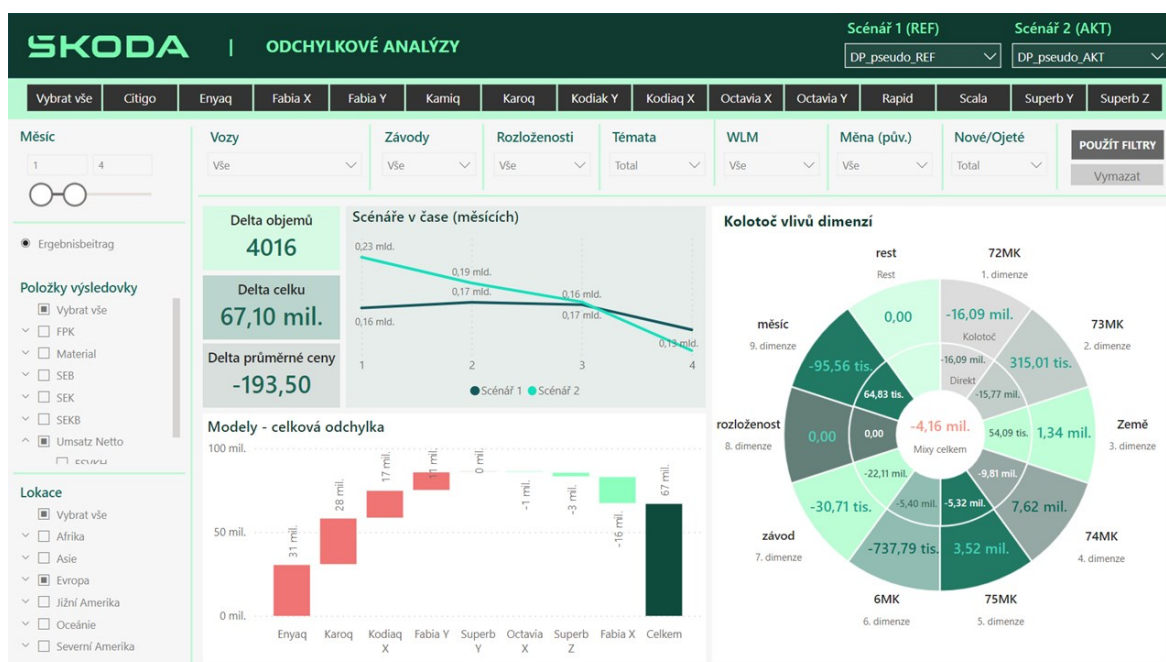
ŠKODA | ODCHYLKOVÉ ANALÝZY

Scénář 1 (REF)
DP_pseudo_REF
Scénář 2 (AKT)
DP_pseudo_AKT

Vybrat vše | Citigo | Enyaq | Fabia X | Fabia Y | Kamiq | Karoq | Kodiak Y | Kodiaq X | Octavia X | Octavia Y | Rapid | Scala | Superb Y | Superb Z

Měsíc
1
4

Vozy
Vše
Závody
Vše
Rozloženosti
Vše
Témata
Total
WLM
Vše
Měna (pův.)
Vše
Nové/Ojeté
Total
POUŽÍT FILTRY
Vymazat

Ergebnisbeitrag

Položky výsledovky
Vybrat vše
FPK
Material
SEB
SEK
SEKB
Umsatz Netto
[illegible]

Lokace
Vybrat vše
Afrika
Asie
Evropa
Jižní Amerika
Oceánie
Severní Amerika

Delta objemů
4016
Delta celku
67,10 mil.
Delta průměrné ceny
-193,50

Scénáře v čase (měsících)
0,23 mld.
0,19 mld.
0,17 mld.
0,16 mld.
0,16 mld.
0,17 mld.
0,13 mld.
1
2
3
4
Scénář 1 Scénář 2

Modely - celková odchylka
100 mil.
50 mil.
0 mil.
31 mil.
28 mil.
17 mil.
11 mil.
0 mil.
-1 mil.
-3 mil.
-16 mil.
67 mil.
Enyaq
Karoq
Kodiaq X
Fabia Y
Superb Y
Octavia X
Superb Z
Fabia X
Celkem

Kolotoč vlivů dimenzí
rest
Rest
72MK
1. dimenze
73MK
2. dimenze
Země
3. dimenze
74MK
4. dimenze
75MK
5. dimenze
6MK
6. dimenze
závod
7. dimenze
rozloženost
8. dimenze
měsíc
9. dimenze
0,00
-16,09 mil.
Kolotoč
-16,09 mil.
Direkt
315,01 tis.
-15,77 mil.
54,09 tis.
1,34 mil.
-9,81 mil.
7,62 mil.
-5,32 mil.
3,52 mil.
-5,40 mil.
-737,79 tis.
-22,11 mil.
-30,71 tis.
0,00
0,00
64,83 tis.
-95,56 tis.
-4,16 mil.
Mixy celkem